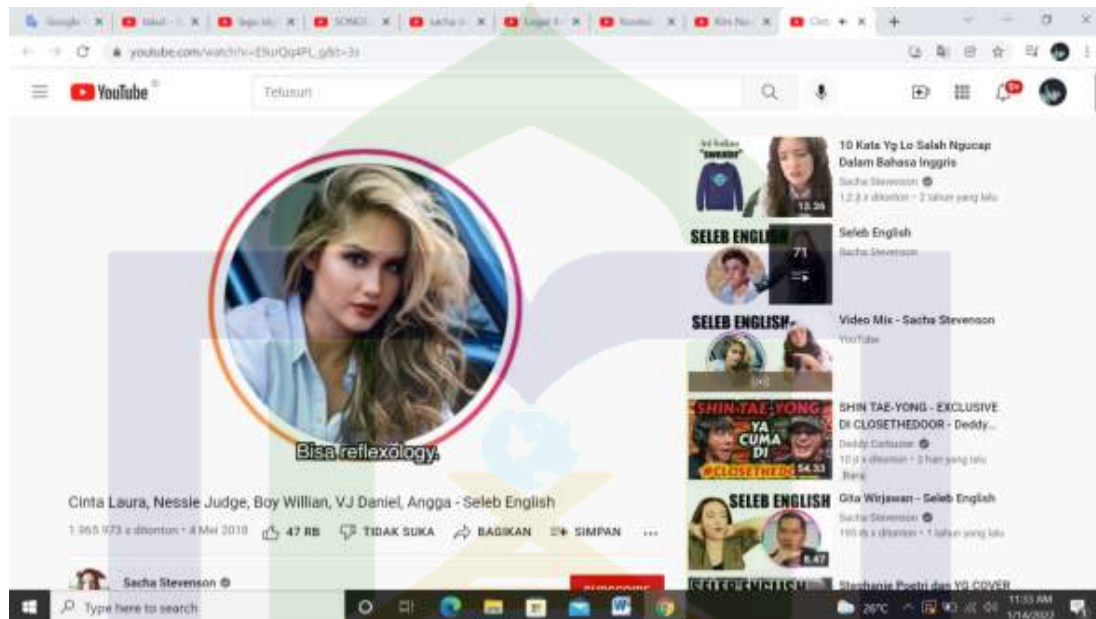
youtube.com/watch?v=E9uQq4PL_g8&t=3s

YouTube

Telusuri

Bisa reflexology.

Cinta Laura, Nessie Judge, Boy Willian, VJ Daniel, Angga - Seleb English

1.965.973 x ditonton • 4 Mei 2019

47 RB

TIDAK SUKA

BAGIKAN

SIMPAN

Sacha Stevenson

10 Kata Yg Lo Salah Ngucap Dalam Bahasa Inggris

Sacha Stevenson

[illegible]

13.26

SELEB ENGLISH

71

Seleb English

Sacha Stevenson

SELEB ENGLISH

Video Mix - Sacha Stevenson

YouTube

SHIN TAE-YONG YA CUMA DI #CLOSETHEDOOR

54.33

SHIN TAE-YONG - EXCLUSIVE DI CLOSETHEDOOR - Deddy...

Deddy Corbuzier

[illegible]

Baru

SELEB ENGLISH

6.47

Gita Wirjawan - Seleb English

Sacha Stevenson

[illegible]

Stephanie Poetri dan YG COVER

Type here to search

26°C

11:33 AM

1/14/2022